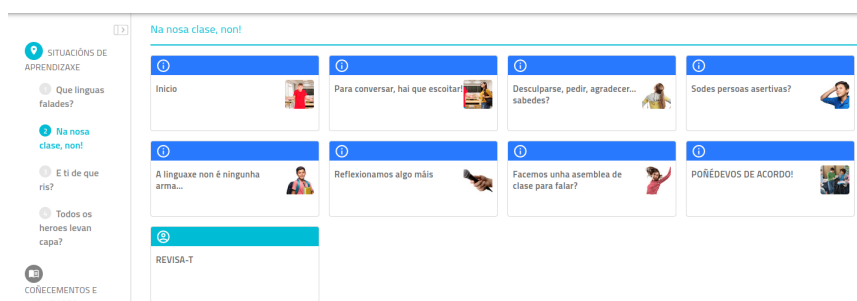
SITUACIÓNS DE APRENDIZAXE

1 Que linguas falades?

2 Na nosa clase, non!

3 E ti de que ris?

4 Todos os heroes levan capa?

COÑECEMENTOS E

Na nosa clase, non!

Inicio

Para conversar, hai que escoitar!

Desculparse, pedir, agradecer... sabedes?

Sodes persoas asertivas?

A linguaxe non é ningunha arma...

Reflexionamos algo máis

Facemos unha asemblea de clase para falar?

POÑÉDEVOS DE ACORDO!

REVISA-T